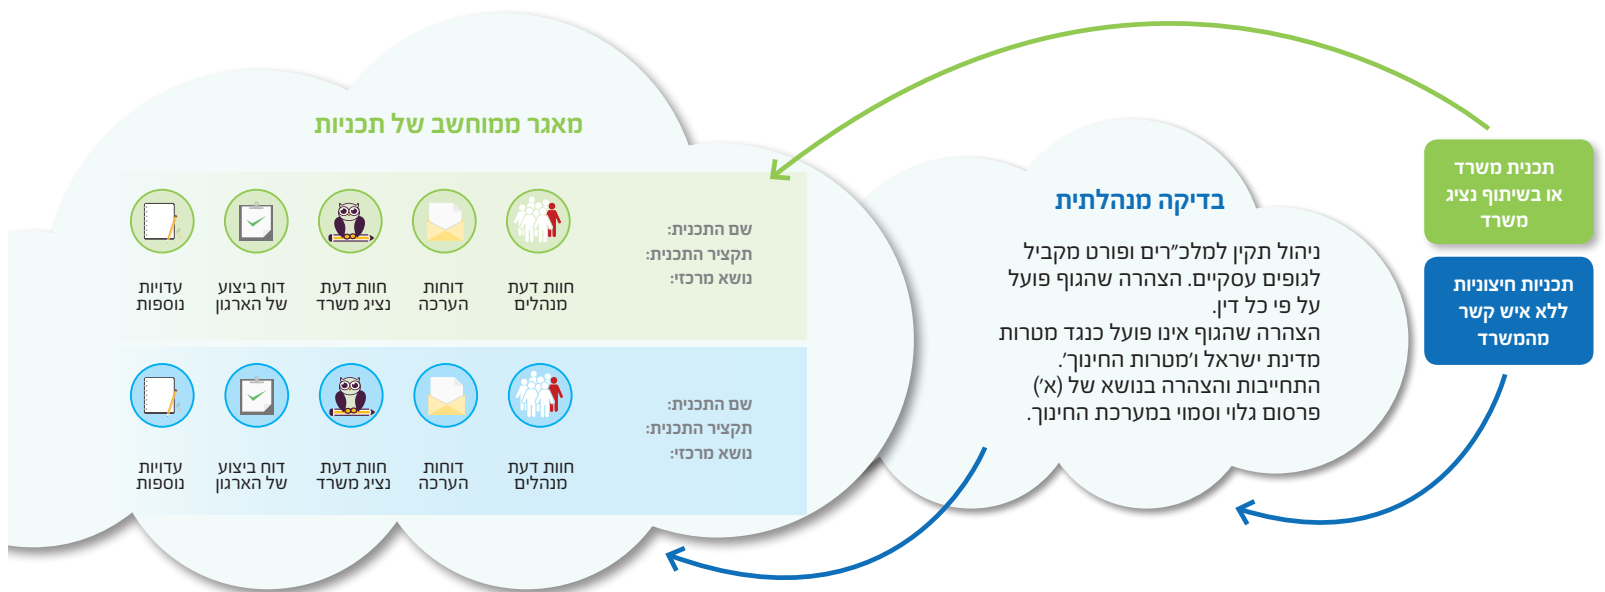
תכנית משרד או בשיתוף נציג משרד

תכניות חיצוניות ללא איש קשר מהמשרד

בדיקה מנהלתית

ניהול תקין למלכ"רים ופורט מקביל לגופים עסקיים. הצהרה שהגוף פועל על פי כל דין.
הצהרה שהגוף אינו פועל כנגד מטרות מדינת ישראל ו'מטרות החינוך'.
התחייבות והצהרה בנושא של (א')
פרסום גלוי וסמוי במערכת החינוך.

מאגר ממוחשב של תכניות

שם התכנית:
תקציר התכנית:
נושא מרכזי:

חוות דעת מנהלים
דוחות הערכה
חוות דעת נציג משרד
דוח ביצוע של הארגון
עדויות נוספות

שם התכנית:
תקציר התכנית:
נושא מרכזי:

חוות דעת מנהלים
דוחות הערכה
חוות דעת נציג משרד
דוח ביצוע של הארגון
עדויות נוספות